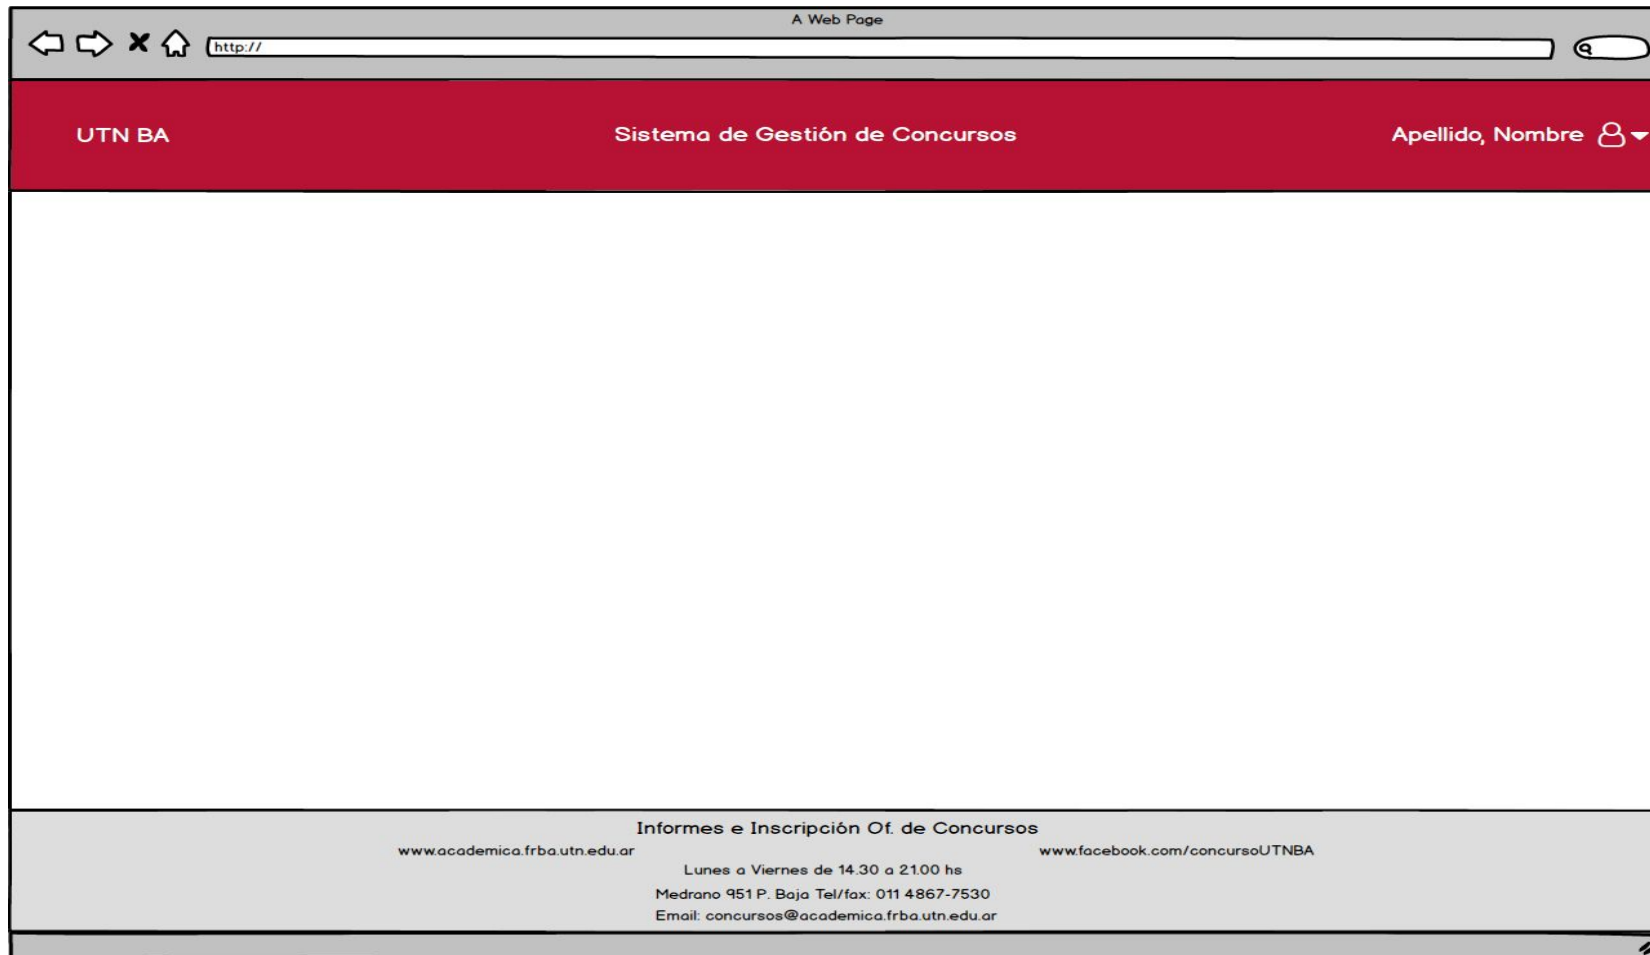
A Web Page

http://

UTN BA

Sistema de Gestión de Concursos

Apellido, Nombre

Informes e Inscripción Of. de Concursos

www.academica.frba.utn.edu.ar

www.facebook.com/concursoUTNBA

Lunes a Viernes de 14.30 a 21.00 hs

Medrano 951 P. Baja Tel/fax: 011 4867-7530

Email: concursos@academica.frba.utn.edu.ar